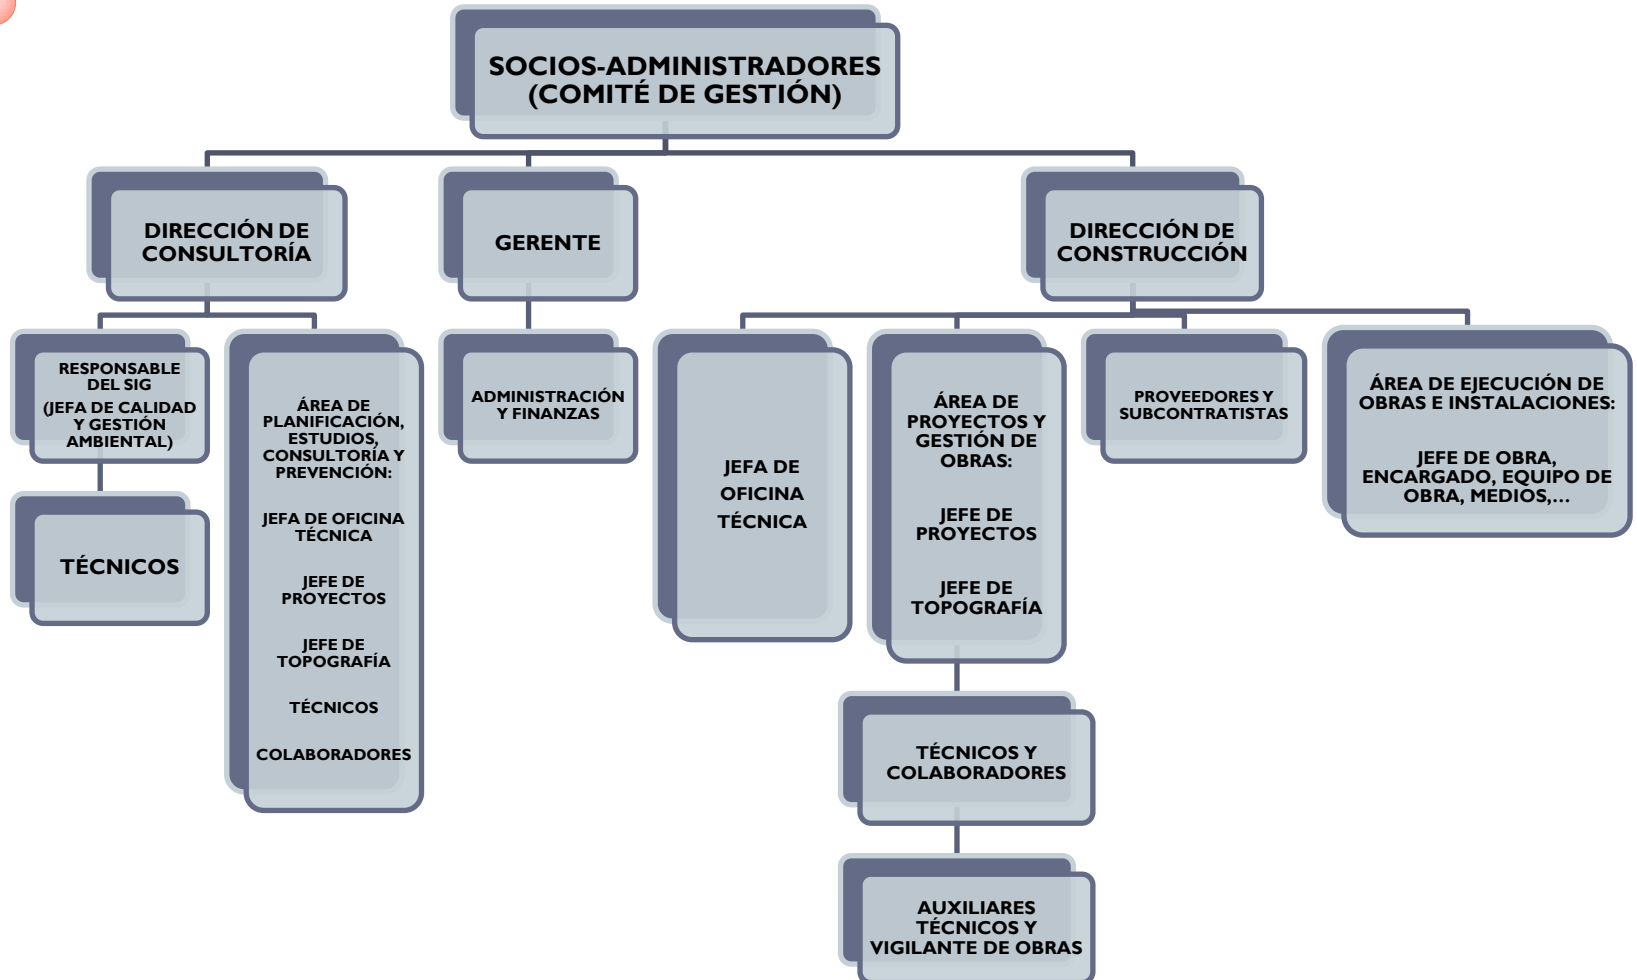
SOCIOS-ADMINISTRADORES (COMITÉ DE GESTIÓN)

DIRECCIÓN DE CONSULTORÍA

GERENTE

DIRECCIÓN DE CONSTRUCCIÓN

RESPONSABLE DEL SIG (JEFA DE CALIDAD Y GESTIÓN AMBIENTAL)

TÉCNICOS

ÁREA DE PLANIFICACIÓN, ESTUDIOS, CONSULTORÍA Y PREVENCIÓN:

JEFA DE OFICINA TÉCNICA

JEFE DE PROYECTOS

JEFE DE TOPOGRAFÍA

TÉCNICOS

COLABORADORES

ADMINISTRACIÓN Y FINANZAS

JEFA DE OFICINA TÉCNICA

ÁREA DE PROYECTOS Y GESTIÓN DE OBRAS:

JEFE DE PROYECTOS

JEFE DE TOPOGRAFÍA

TÉCNICOS Y COLABORADORES

AUXILIARES TÉCNICOS Y VIGILANTE DE OBRAS

PROVEEDORES Y SUBCONTRATISTAS

ÁREA DE EJECUCIÓN DE OBRAS E INSTALACIONES:

JEFE DE OBRA, ENCARGADO, EQUIPO DE OBRA, MEDIOS,...